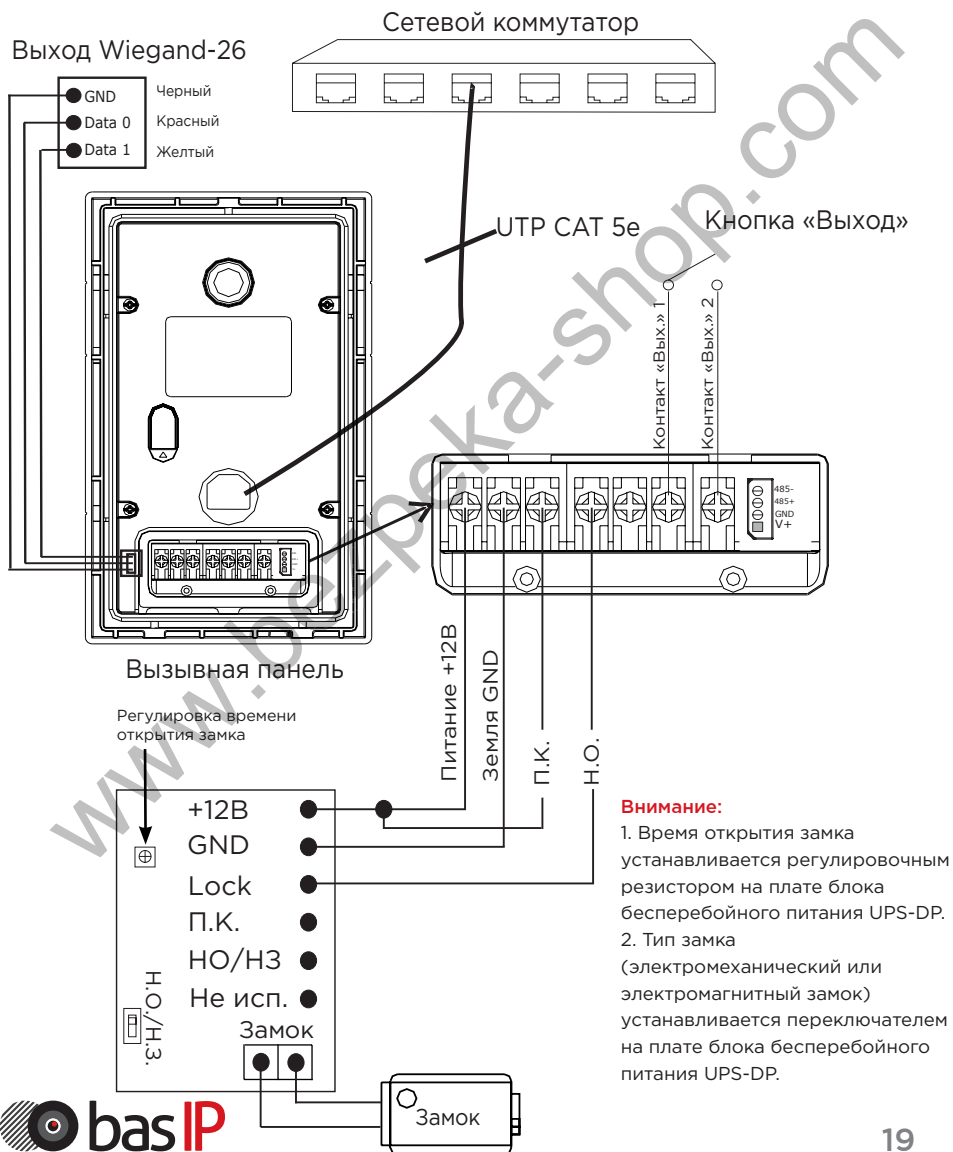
Сетевой коммутатор

Выход Wiegand-26

GND Черный
Data 0 Красный
Data 1 Желтый

UTP CAT 5e

Кнопка «Выход»

Контакт «Вых.» 1
Контакт «Вых.» 2

485-
485+
GND
V+

www.bezpeka-shop.com

Вызывная панель

Питание +12В
Земля GND
П.К.
Н.О.

Регулировка времени открытия замка

+12В
GND
Lock
П.К.
НО/НЗ
Не исп.
Замок
Н.О./Н.З.

Внимание:
1. Время открытия замка устанавливается регулировочным резистором на плате блока бесперебойного питания UPS-DP.
2. Тип замка (электромеханический или электромагнитный замок) устанавливается переключателем на плате блока бесперебойного питания UPS-DP.

Замок

bas IP

19